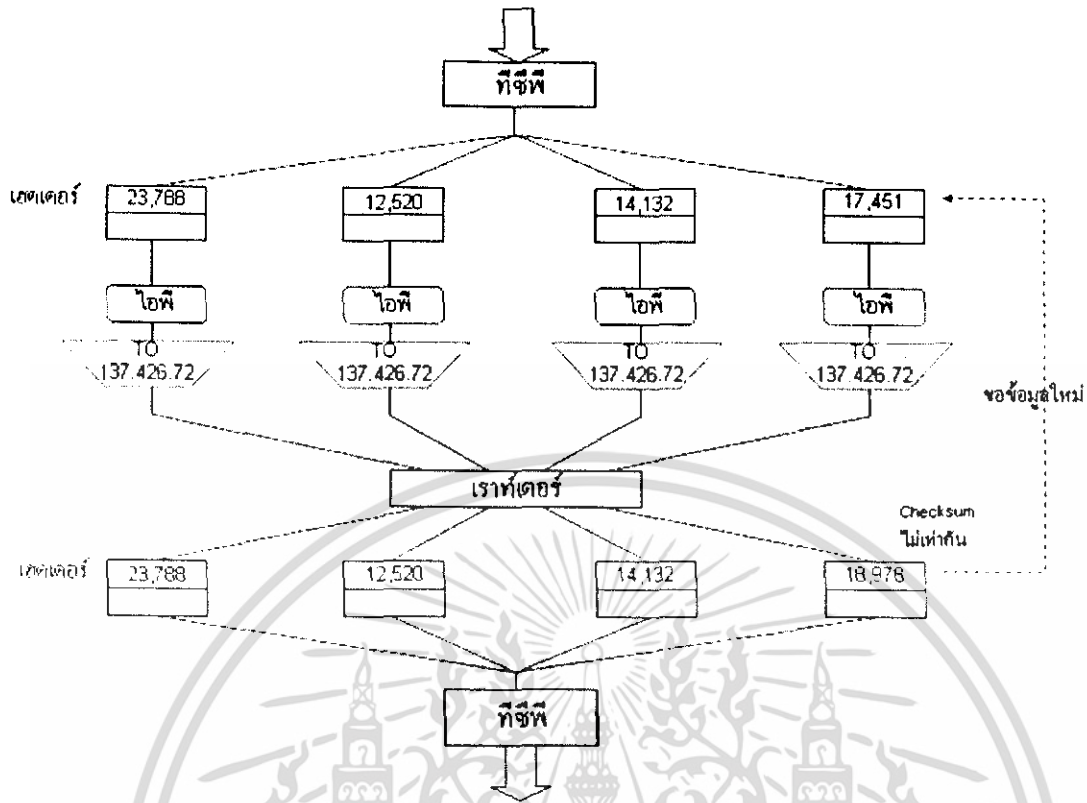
ทีซีพี

เฮดเดอร์ 23,788

12,520

14,132

17,451

ไอพี

ไอพี

ไอพี

ไอพี

TO 137.426.72

TO 137.426.72

TO 137.426.72

TO 137.426.72

ขอข้อมูลใหม่

เราท์เตอร์

Checksum ไม่เท่ากัน

เฮดเดอร์ 23,788

12,520

14,132

18,978

ทีซีพี